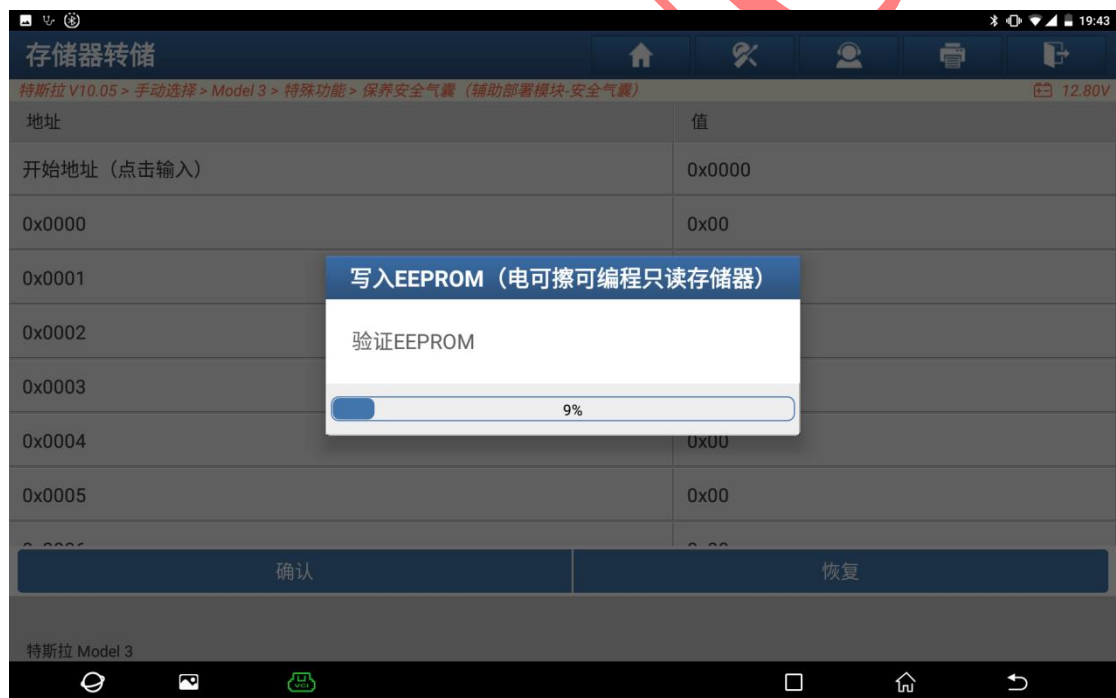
19:43

存储器转储

特斯拉 V10.05 > 手动选择 > Model 3 > 特殊功能 > 保养安全气囊（辅助部署模块-安全气囊）

12.80V

| 地址 | 值 |
|---|---|
| 开始地址（点击输入） | 0x0000 |
| 0x0000 | 0x00 |
| 0x0001 | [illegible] |
| 0x0002 | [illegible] |
| 0x0003 | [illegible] |
| 0x0004 | 0x00 |
| 0x0005 | 0x00 |
| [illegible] | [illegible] |

写入EEPROM（电可擦可编程只读存储器）

验证EEPROM

9%

确认

恢复

特斯拉 Model 3